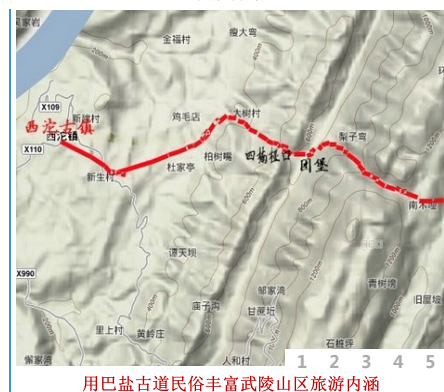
观音
金福村
瘦大弯
X109
新塘村
西沱古镇
西沱镇
X110
鸡毛店
大树村
柏树嘴
杜家亭
新生村
四筋拦口
凤堡
梨子弯
南木
道天坝
X990
青树坝
邹家湾
庙子沟
甘蔗坑
石桅
旧屋
里上村
黄岭庄
人和村
紫家
1 2 3 4 5
用巴盐古道民俗丰富武陵山区旅游内涵